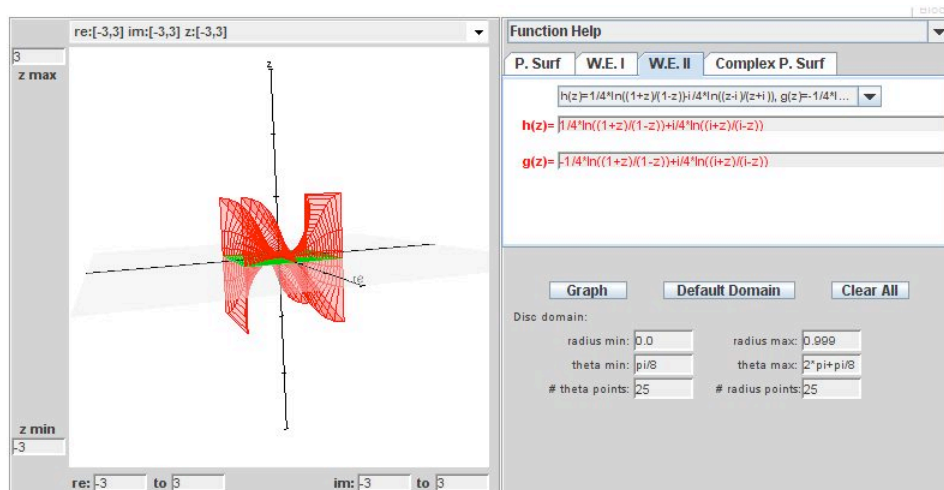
re:[-3,3] im:[-3,3] z:[-3,3]

3
z max

z

re

z min
-3

re: -3 to 3 im: -3 to 3

Function Help

P. Surf W.E. I W.E. II Complex P. Surf

h(z)=1/4*ln((1+z)/(1-z))-i/4*ln((z-i)/(z+i)), g(z)=-1/4*l...

h(z)= 1/4*ln((1+z)/(1-z))+i/4*ln((i+z)/(i-z))

g(z)= -1/4*ln((1+z)/(1-z))+i/4*ln((i+z)/(i-z))

Graph Default Domain Clear All

Disc domain:

radius min: 0.0 radius max: 0.999

theta min: pi/8 theta max: 2*pi+pi/8

# theta points: 25 # radius points: 25